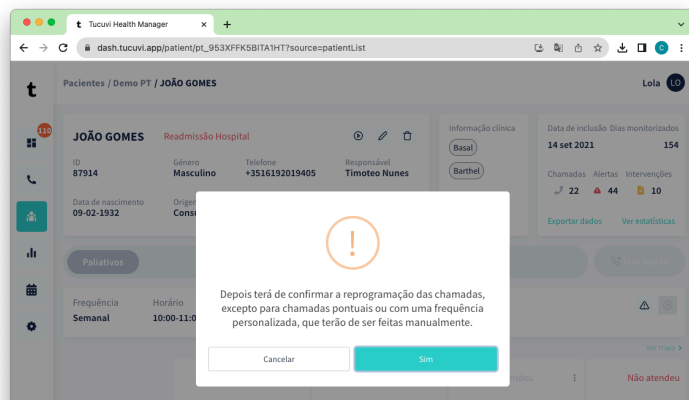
Tucuvi Health Manager

dash.tucuvi.app/patient/pt_953XFFK5BITA1HT?source=patientList

t

Pacientes / Demo PT / JOÃO GOMES

Lola LO

110

JOÃO GOMES Readmissão Hospital

ID
87914

Género
Masculino

Telefone
+3516192019405

Responsável
Timoteo Nunes

Data de nascimento
09-02-1932

Origem
Cons

Informação clínica

Basal

Barthel

Data de inclusão
14 set 2021

Dias monitorizados
154

Chamadas
22

Alertas
44

Intervenções
10

Exportar dados

Ver estatísticas

Paliativos

Frequência
Semanal

Horário
10:00-11:0

Ver mais

!

Depois terá de confirmar a reprogramação das chamadas, excepto para chamadas pontuais ou com uma frequência personalizada, que terão de ser feitas manualmente.

Cancelar

Sim

Não atendeu